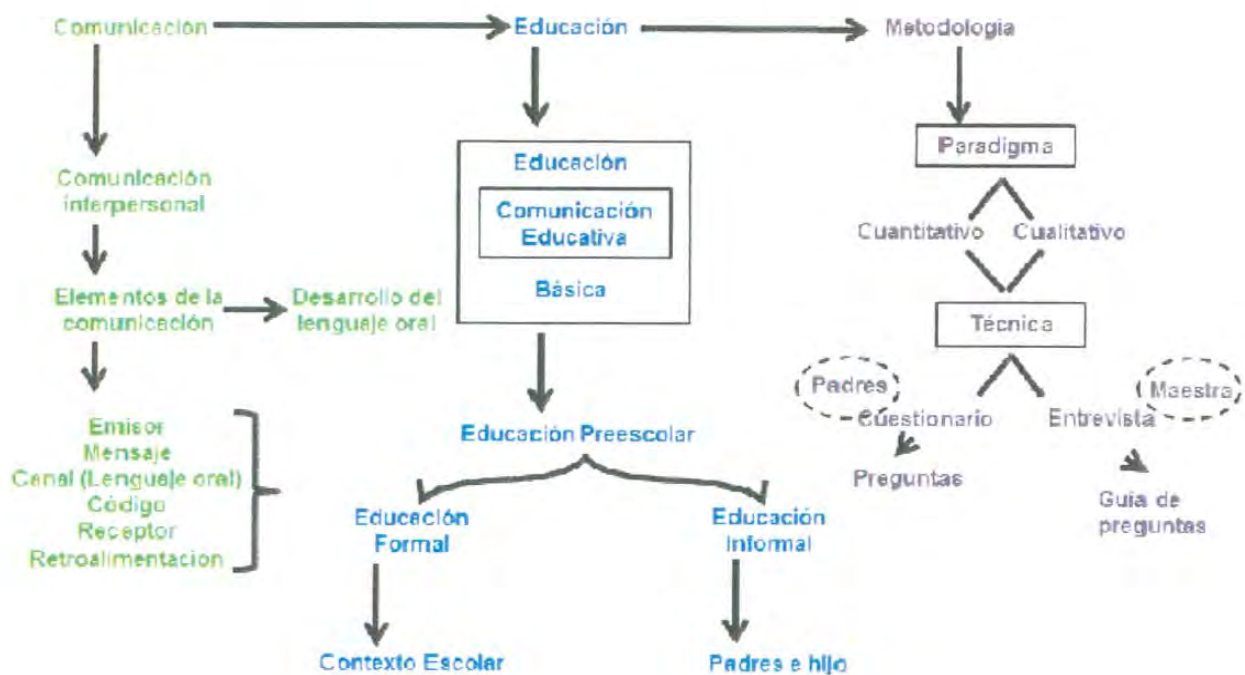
Comunicacion

Educación

Metodologia

Comunicación interpersonal

Elementos de la comunicación

Desarrollo del lenguaje oral

Emisor
Mensaje
Canal (Lenguaje oral)
Código
Receptor
Retroalimentacion

Educación

Comunicación Educativa

Básica

Educación Preescolar

Educación Formal

Educación Informal

Contexto Escolar

Padres e hijo

Paradigma

Cuantitativo

Cualitativo

Técnica

Padres

Cuestionario

Entrevista

Maestra

Preguntas

Guia de preguntas